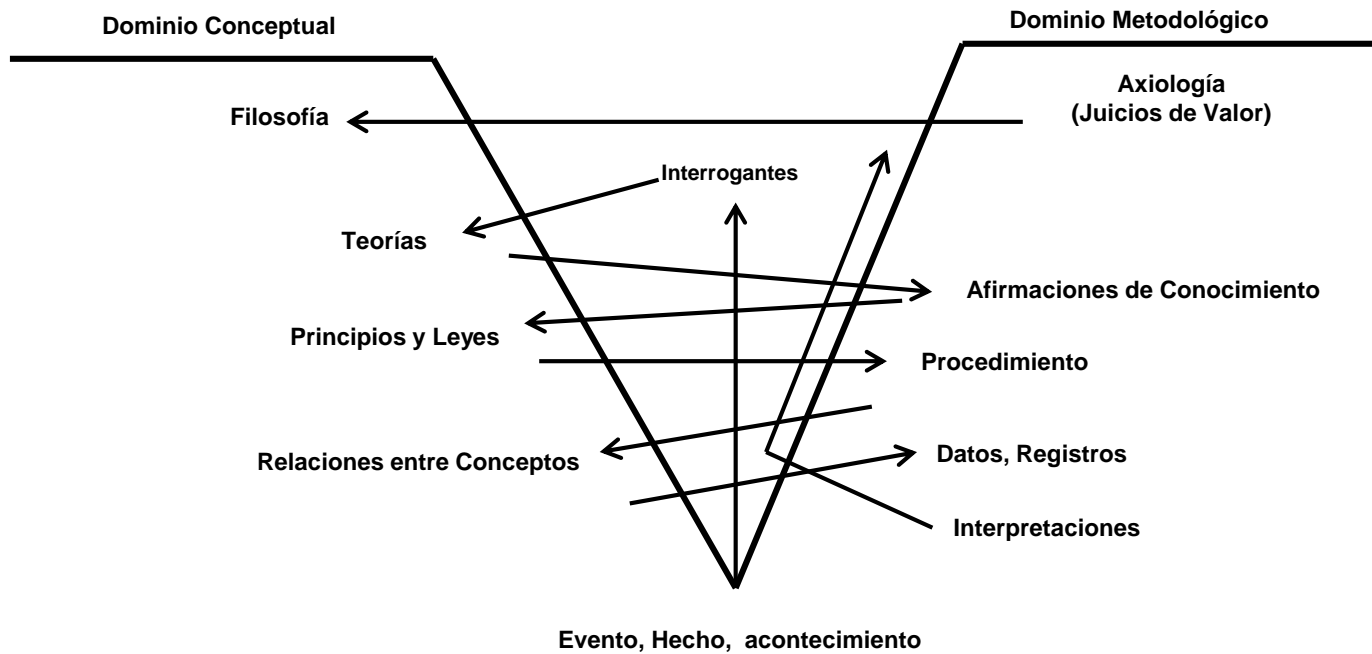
Dominio Conceptual

Dominio Metodológico

Filosofía

Axiología (Juicios de Valor)

Interrogantes

Teorías

Afirmaciones de Conocimiento

Principios y Leyes

Procedimiento

Relaciones entre Conceptos

Datos, Registros

Interpretaciones

Evento, Hecho, acontecimiento